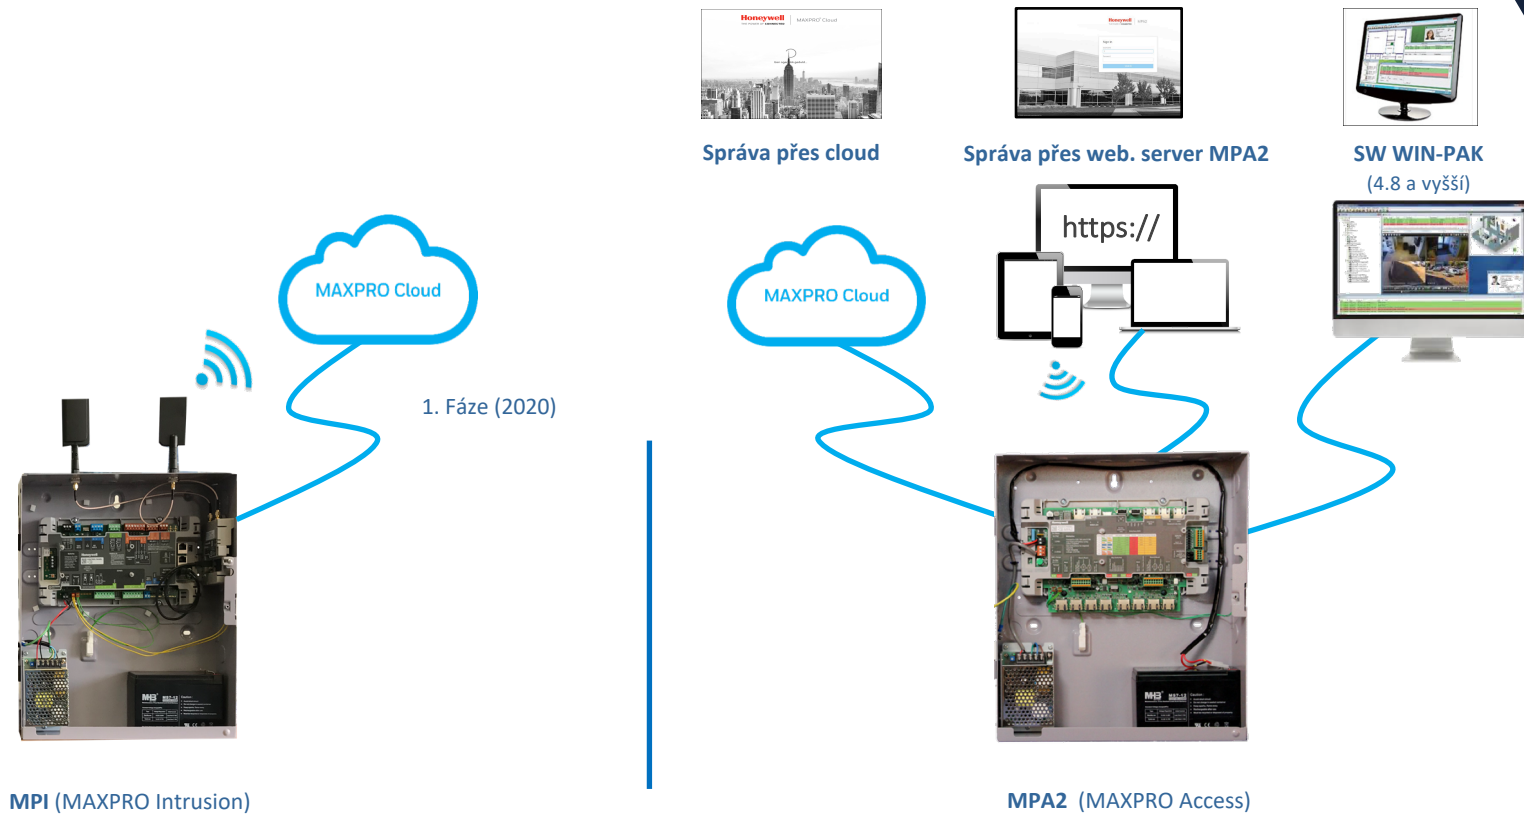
Honeywell | MAXPRO Cloud

Honeywell

Správa přes cloud

Správa přes web. server MPA2

SW WIN-PAK
(4.8 a vyšší)

https://

MAXPRO Cloud

MAXPRO Cloud

1. Fáze (2020)

MPI (MAXPRO Intrusion)

MPA2 (MAXPRO Access)